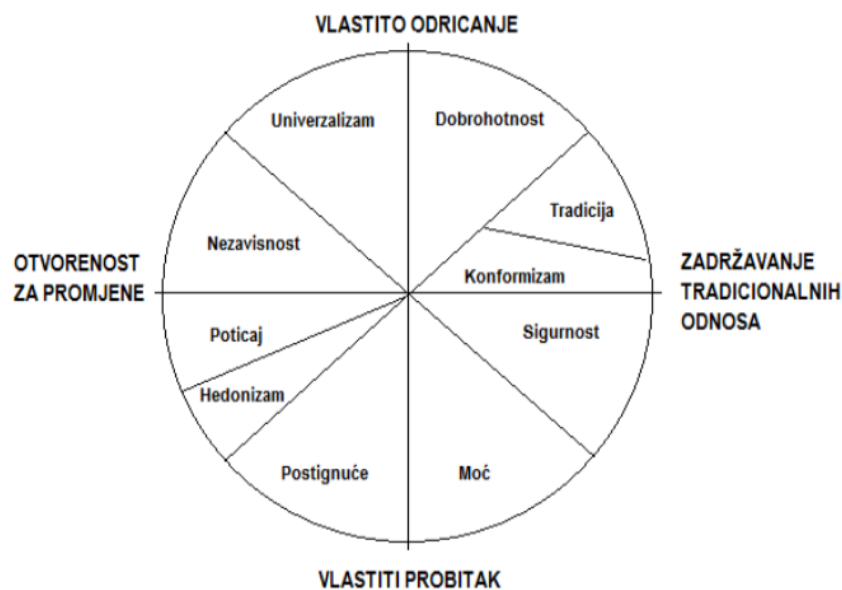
VLASTITO ODRICANJE

Univerzalizam

Dobrohotnost

Tradicija

Nezavisnost

OTVORENOST ZA PROMJENE

Konformizam

ZADRŽAVANJE TRADICIONALNIH ODNOSA

Poticaj

Sigurnost

Hedonizam

Postignuće

Moć

VLASTITI PROBITAK